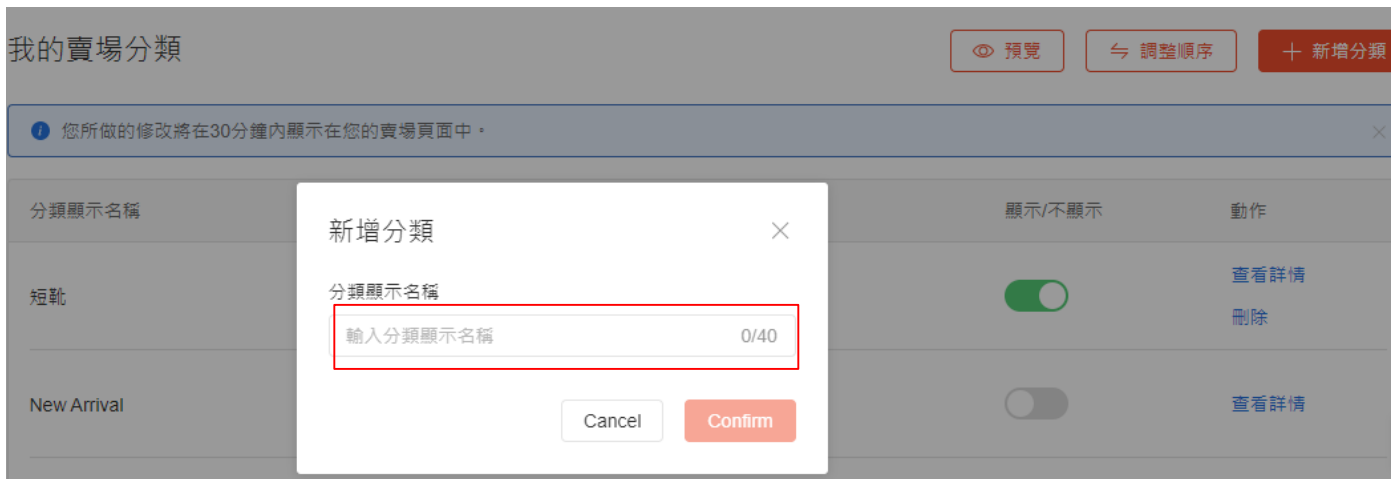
我的賣場分類

預覽

調整順序

＋ 新增分類

您所做的修改將在30分鐘內顯示在您的賣場頁面中。

分類顯示名稱

顯示/不顯示

動作

短靴

查看詳情

刪除

New Arrival

查看詳情

新增分類

分類顯示名稱

輸入分類顯示名稱

0/40

Cancel

Confirm